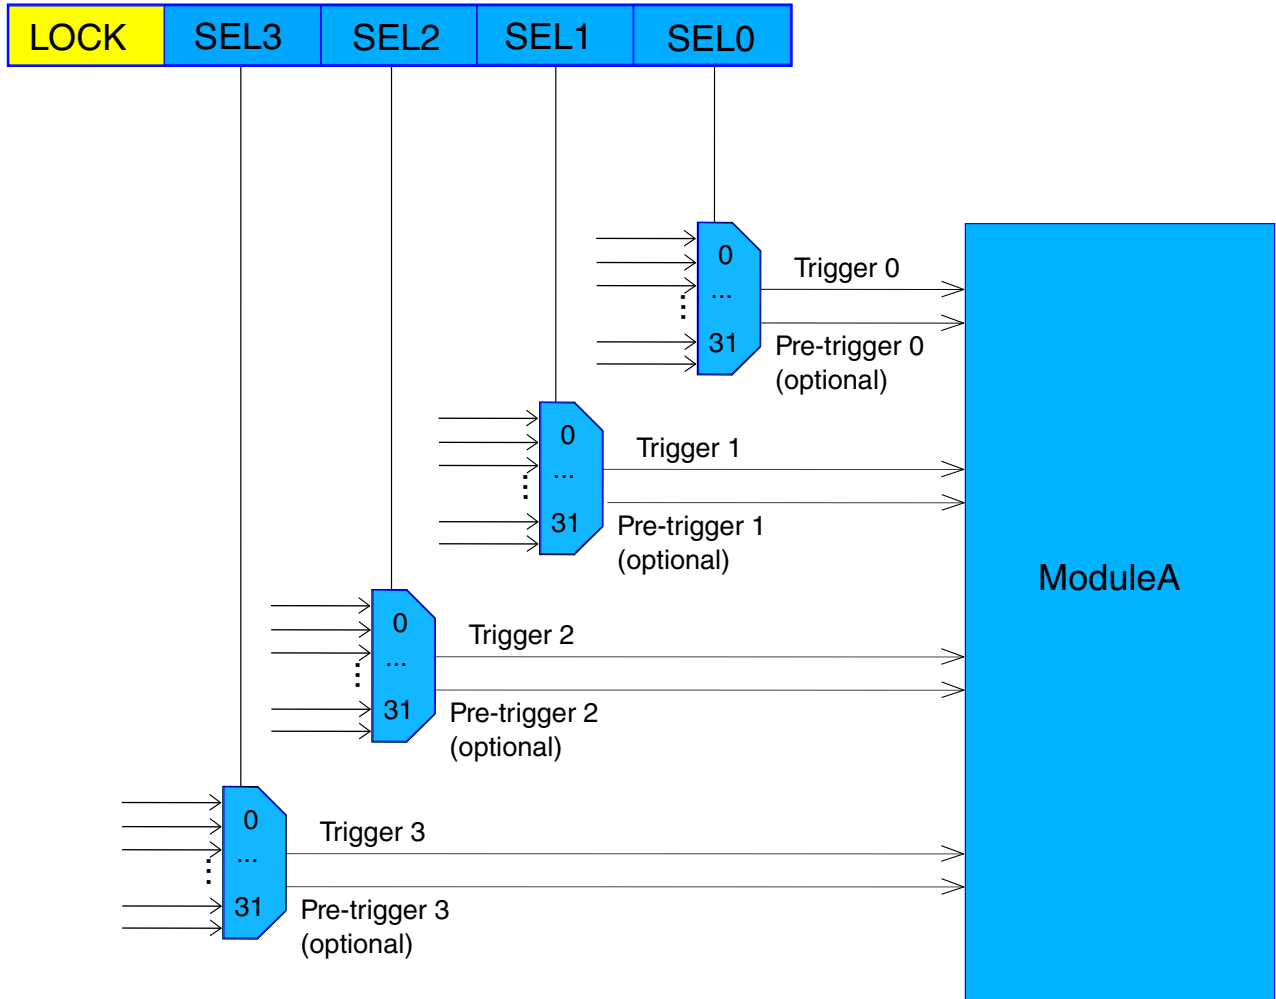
| LOCK | SEL3 | SEL2 | SEL1 | SEL0 |
|---|---|---|---|---|

0
...
31
Trigger 0
Pre-trigger 0 (optional)

0
...
31
Trigger 1
Pre-trigger 1 (optional)

0
...
31
Trigger 2
Pre-trigger 2 (optional)

0
...
31
Trigger 3
Pre-trigger 3 (optional)

ModuleA